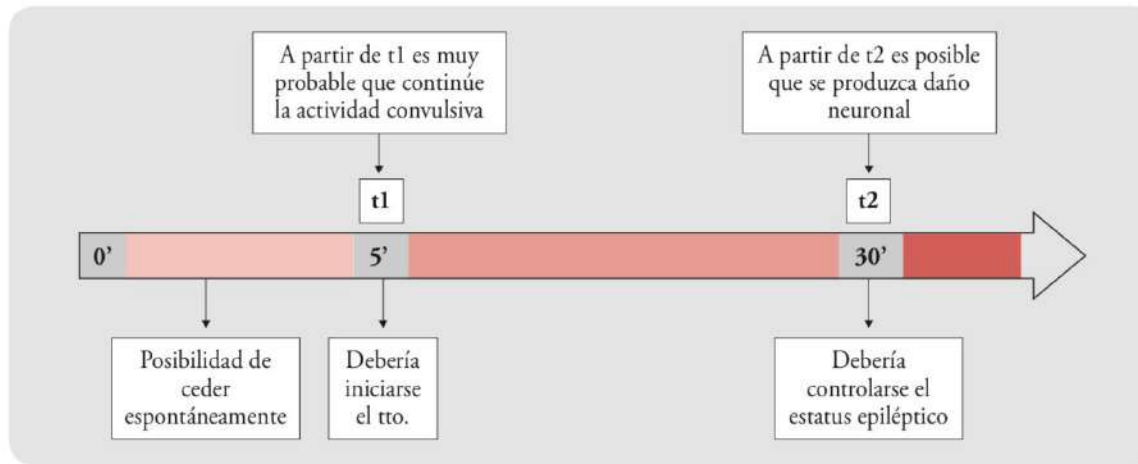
A partir de t1 es muy probable que continúe la actividad convulsiva

A partir de t2 es posible que se produzca daño neuronal

t1

t2

0'

5'

30'

Posibilidad de ceder espontáneamente

Debería iniciarse el tto.

Debería controlarse el estatus epiléptico